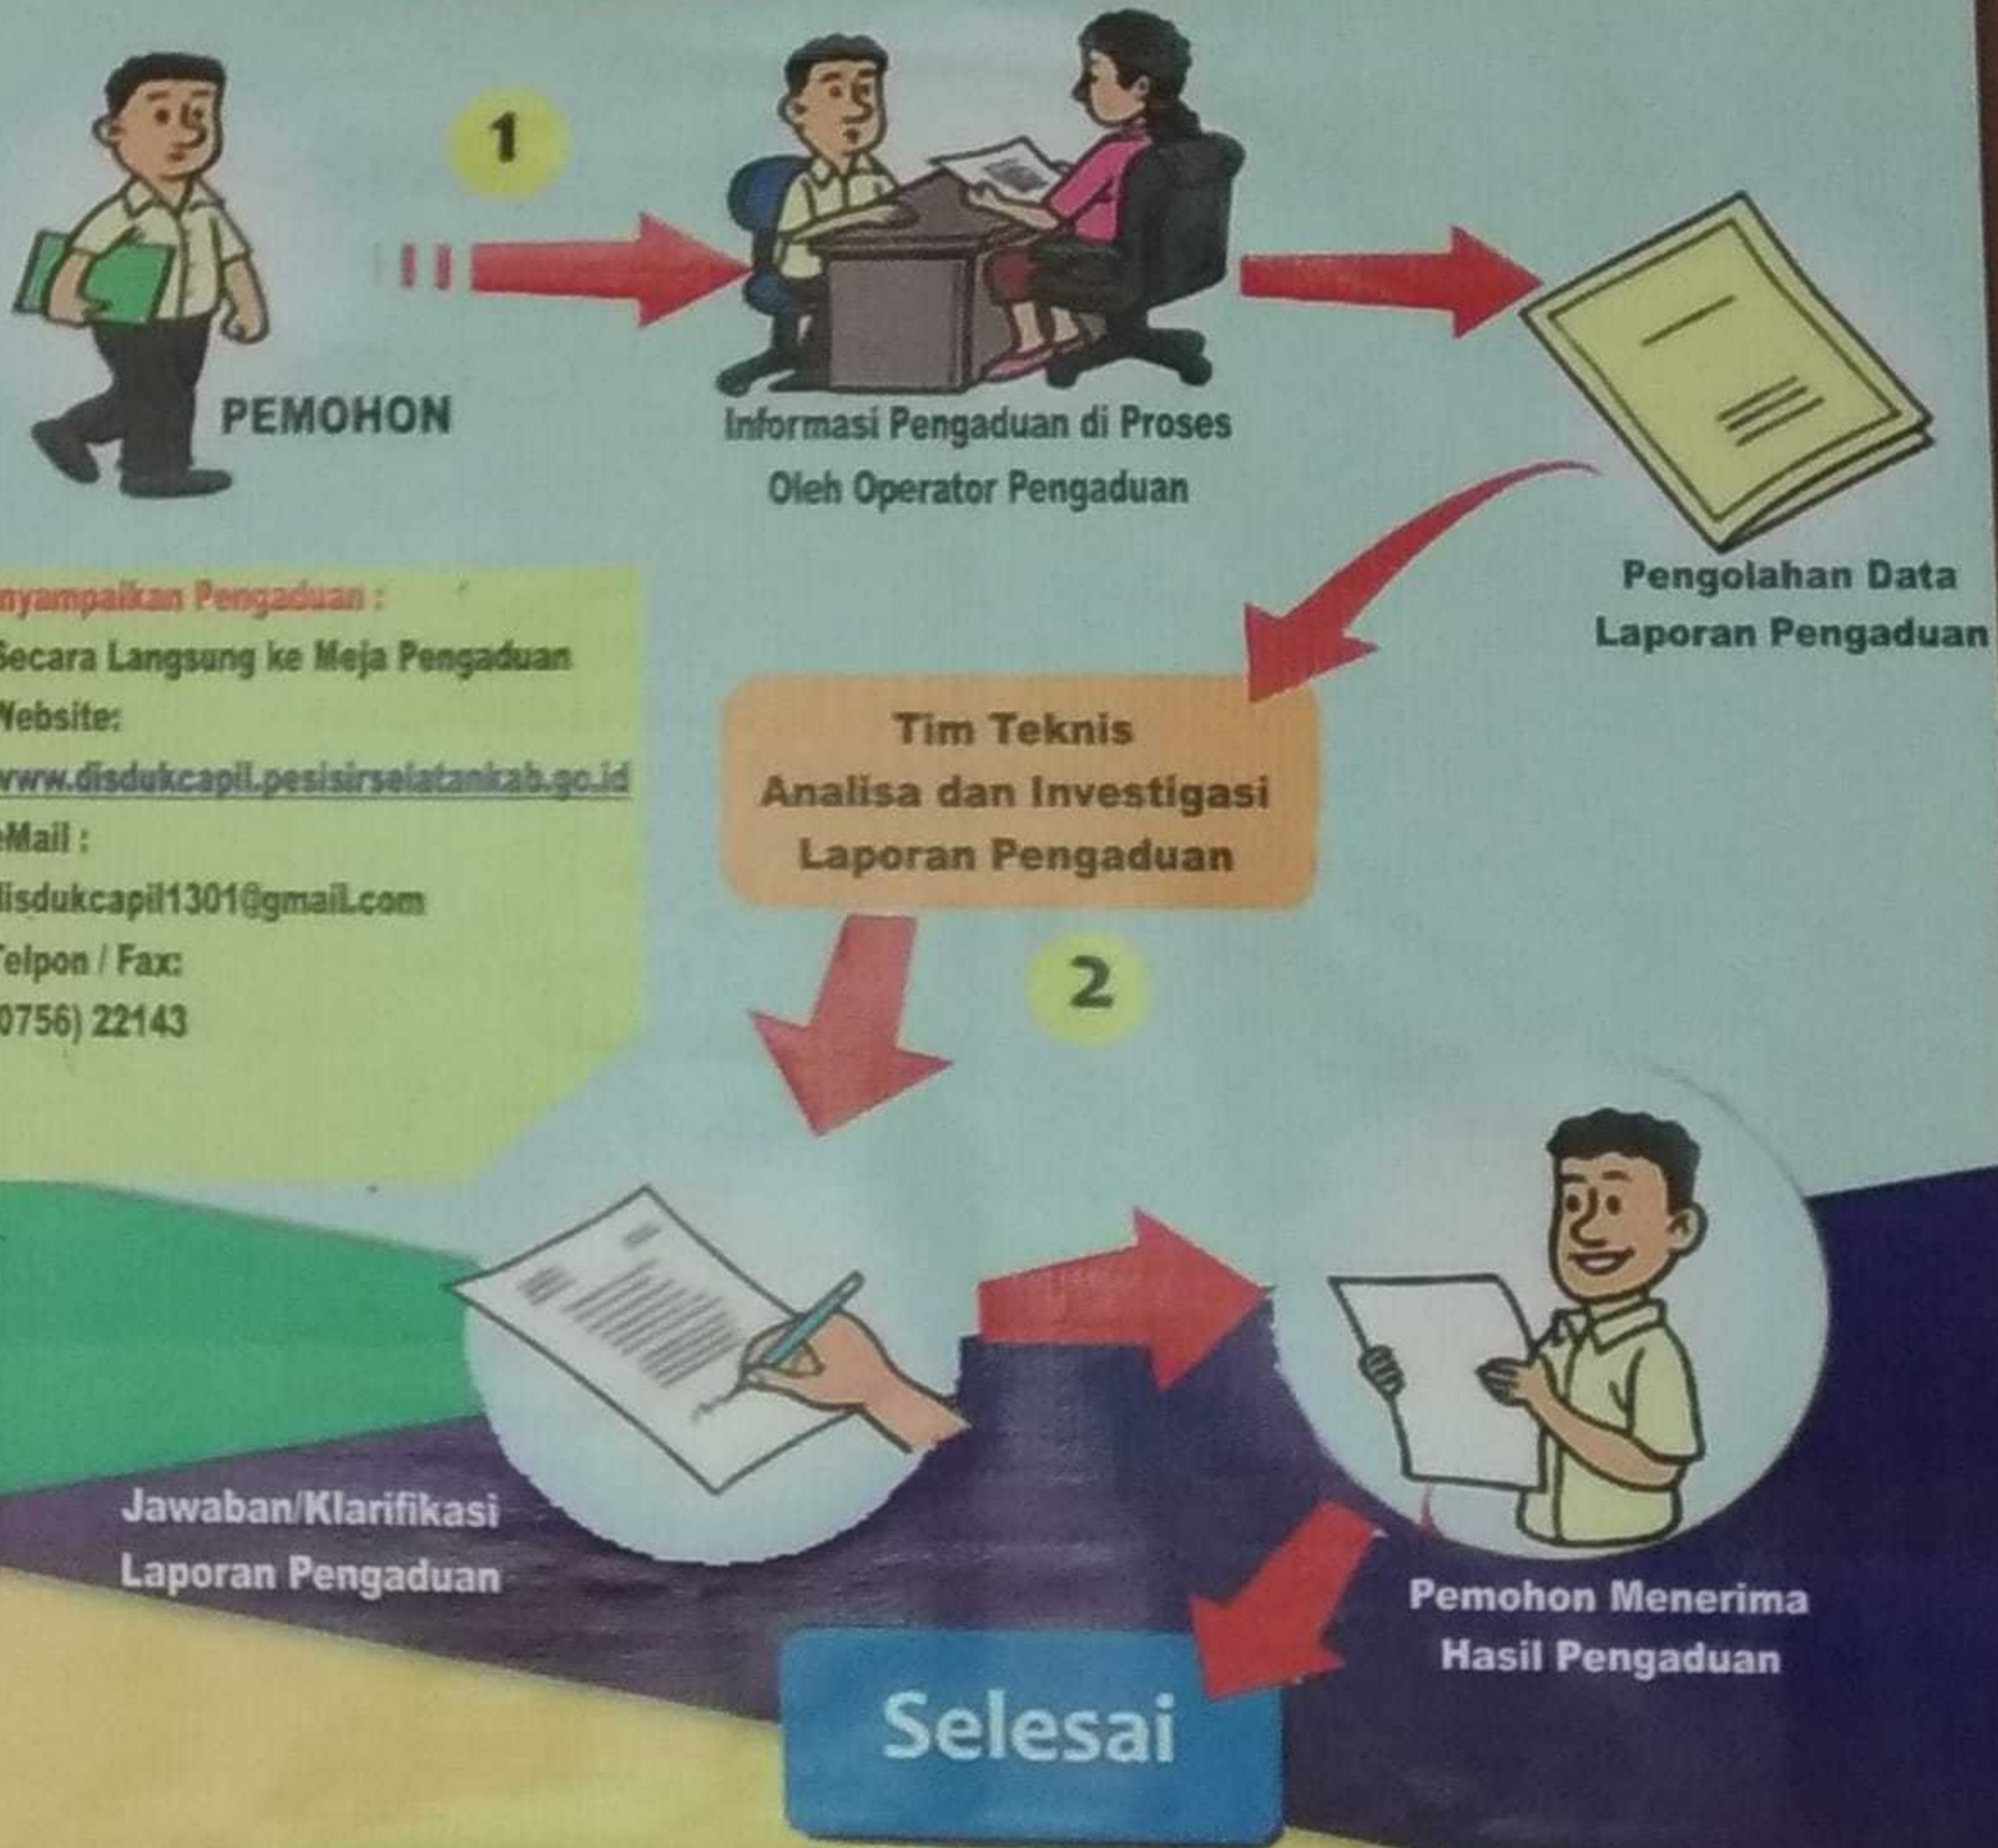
1

PEMOHON

Informasi Pengaduan di Proses Oleh Operator Pengaduan

Pengolahan Data Laporan Pengaduan

nyampaikan Pengaduan :
Secara Langsung ke Meja Pengaduan
Vebsite:
www.disdukcapil.pesisirselatankab.go.id
-Mail :
lisdukcapil1301@gmail.com
Telpon / Fax:
0756) 22143

Tim Teknis
Analisa dan Investigasi
Laporan Pengaduan

2

Jawaban/Klarifikasi Laporan Pengaduan

Pemohon Menerima Hasil Pengaduan

Selesai